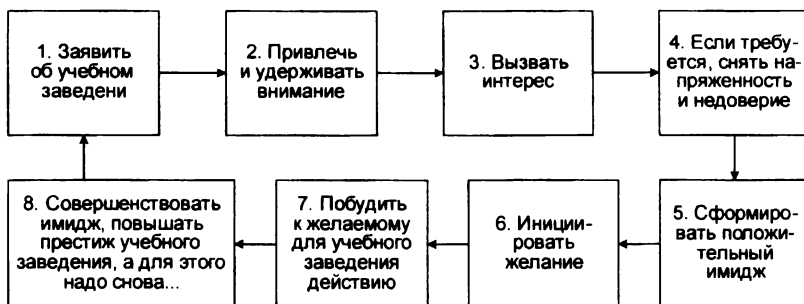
1. Заявить об учебном заведени

2. Привлечь и удерживать внимание

3. Вызвать интерес

4. Если требуется, снять напряженность и недоверие

5. Сформировать положительный имидж

6. Инициировать желание

7. Побудить к желаемому для учебного заведения действию

8. Совершенствовать имидж, повышать престиж учебного заведения, а для этого надо снова...